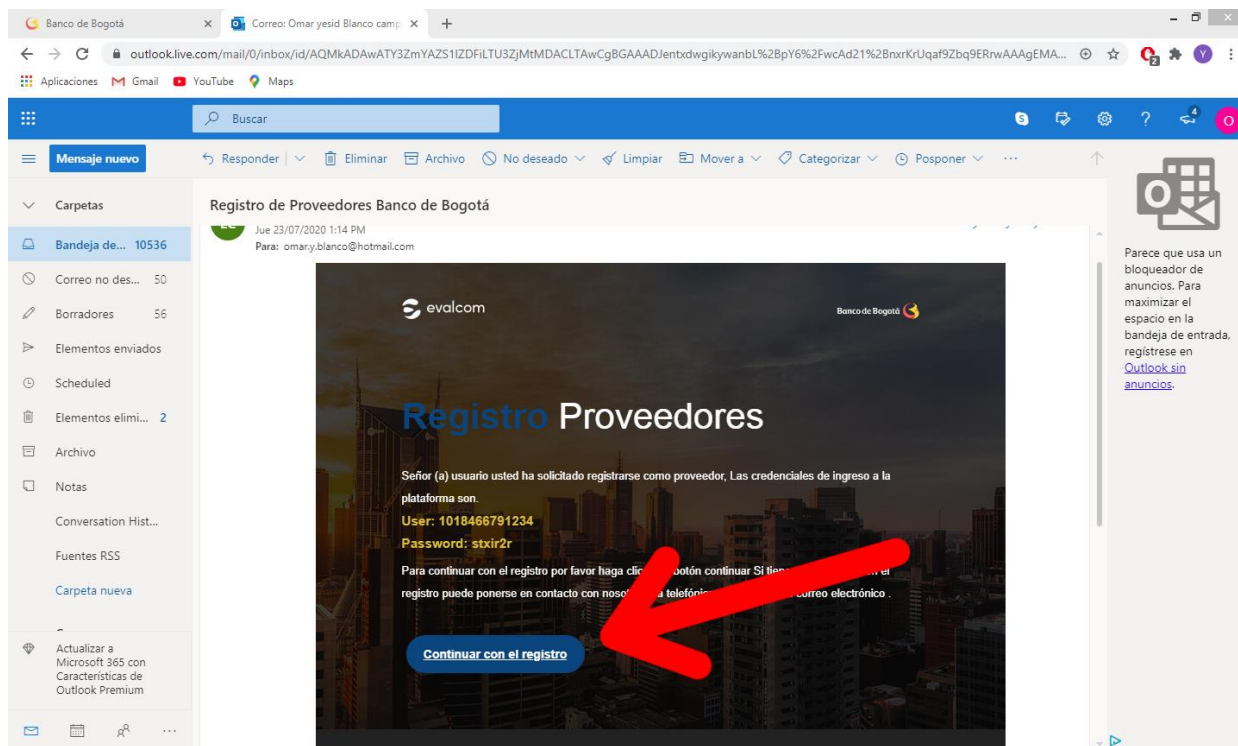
Banco de Bogotá
Correo: Omar yesid Blanco camp
outlook.live.com/mail/0/inbox/id/AQMkADAwATY3ZmYAZS1lZDFiLTU3ZjMtMDACLTAwCgBGAAADJentxdwgikywanbL%2BpY6%2FwcAd21%2BnxrKrUqaf9Zbq9ERrwAAAgEMA...
Aplicaciones Gmail YouTube Maps

Buscar

Mensaje nuevo
Responder | Eliminar Archivo No deseado Limpiar Mover a Categorizar Posponer ···

Carpetas
Bandeja de... 10536
Correo no des... 50
Borradores 56
Elementos enviados
Scheduled
Elementos elimi... 2
Archivo
Notas
Conversation Hist...
Fuentes RSS
Carpeta nueva

Actualizar a Microsoft 365 con Características de Outlook Premium

Registro de Proveedores Banco de Bogotá
Jue 23/07/2020 1:14 PM
Para: omar.y.blanco@hotmail.com

evalcom
Banco de Bogotá

Registro Proveedores

Señor (a) usuario usted ha solicitado registrarse como proveedor, Las credenciales de ingreso a la plataforma son.
User: 1018466791234
Password: stxir2r
Para continuar con el registro por favor haga clic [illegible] botón continuar Si tiene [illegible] el registro puede ponerse en contacto con noso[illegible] a telefóni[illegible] correo electrónico .

Continuar con el registro

Parece que usa un bloqueador de anuncios. Para maximizar el espacio en la bandeja de entrada, regístrese en Outlook sin anuncios.